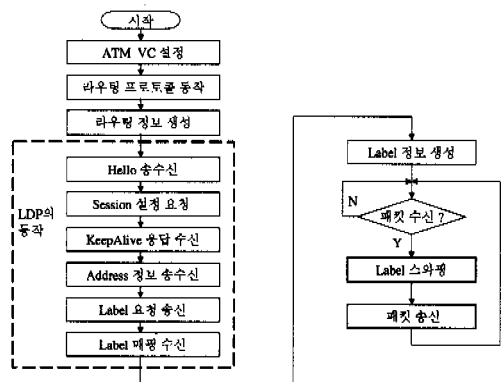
시작

ATM VC 설정

라우팅 프로토콜 동작

라우팅 정보 생성

LDP의 동작

Hello 송수신

Session 설정 요청

KeepAlive 응답 수신

Address 정보 송수신

Label 요청 송신

Label 매핑 수신

Label 정보 생성

N

패킷 수신 ?

Y

Label 스와핑

패킷 송신